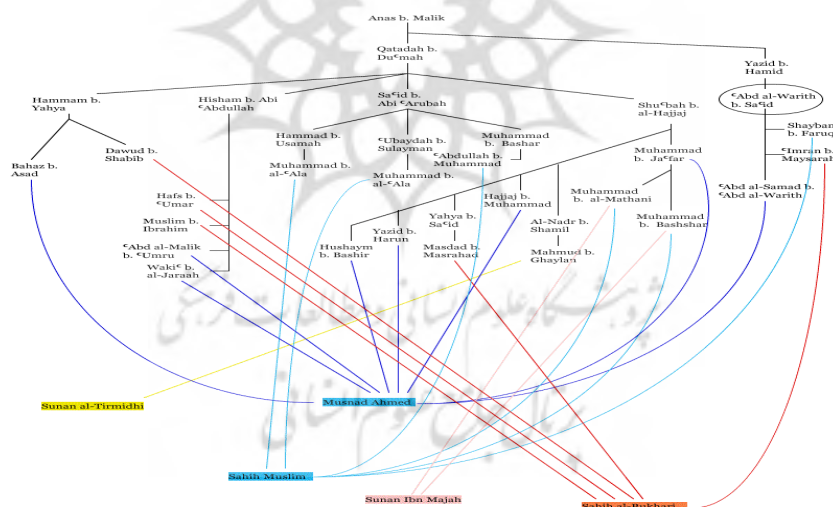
Anas b. Malik

Qatadah b. Duᶜmah

Yazid b. Hamid

Hammam b. Yahya

Hisham b. Abi ᶜAbdullah

Saᶜid b. Abi ᶜArubah

Shuᶜbah b. al-Hajjaj

ᶜAbd al-Warith b. Saᶜid

Hammad b. Usamah

ᶜUbaydah b. Sulayman

Muhammad b. Bashar

Shayban b. Faruq

Bahaz b. Asad

Dawud b. Shabib

Muhammad b. al-ᶜAla

ᶜAbdullah b. Muhammad

Muhammad b. Jaᶜfar

ᶜImran b. Maysarah

Muhammad b. al-ᶜAla

Hajjaj b. Muhammad

Muhammad b. al-Mathani

ᶜAbd al-Samad b. ᶜAbd al-Warith

Hafs b. ᶜUmar

Yahya b. Saᶜid

Muhammad b. Bashshar

Muslim b. Ibrahim

Yazid b. Harun

Al-Nadr b. Shamil

Hushaym b. Bashir

ᶜAbd al-Malik b. ᶜUmru

Masdad b. Masrahad

Mahmud b. Ghaylan

Wakiᶜ b. al-Jaraah

Sunan al-Tirmidhi

Musnad Ahmed

Sahih Muslim

Sunan Ibn Majah

Sahih al-Bukhari